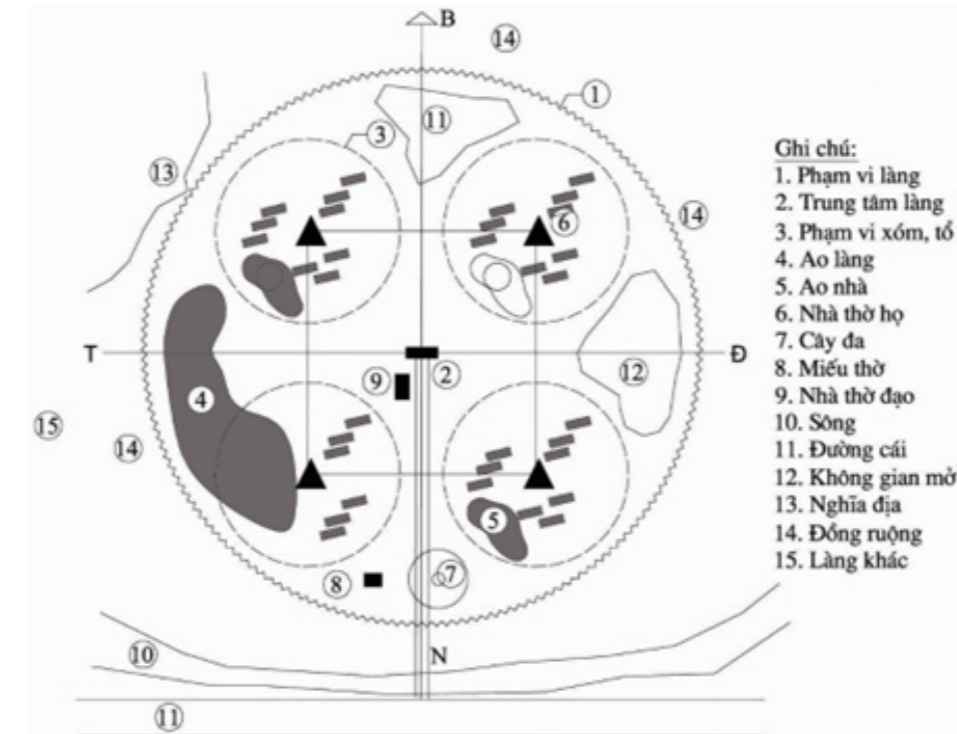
B
14
1
11
3
13
14
6
T
9
2
Đ
12
4
15
14
5
8
7
10
N
11

Ghi chú:
1. Phạm vi làng
2. Trung tâm làng
3. Phạm vi xóm, tổ
4. Ao làng
5. Ao nhà
6. Nhà thờ họ
7. Cây đa
8. Miếu thờ
9. Nhà thờ đạo
10. Sông
11. Đường cái
12. Không gian mở
13. Nghĩa địa
14. Đồng ruộng
15. Làng khác